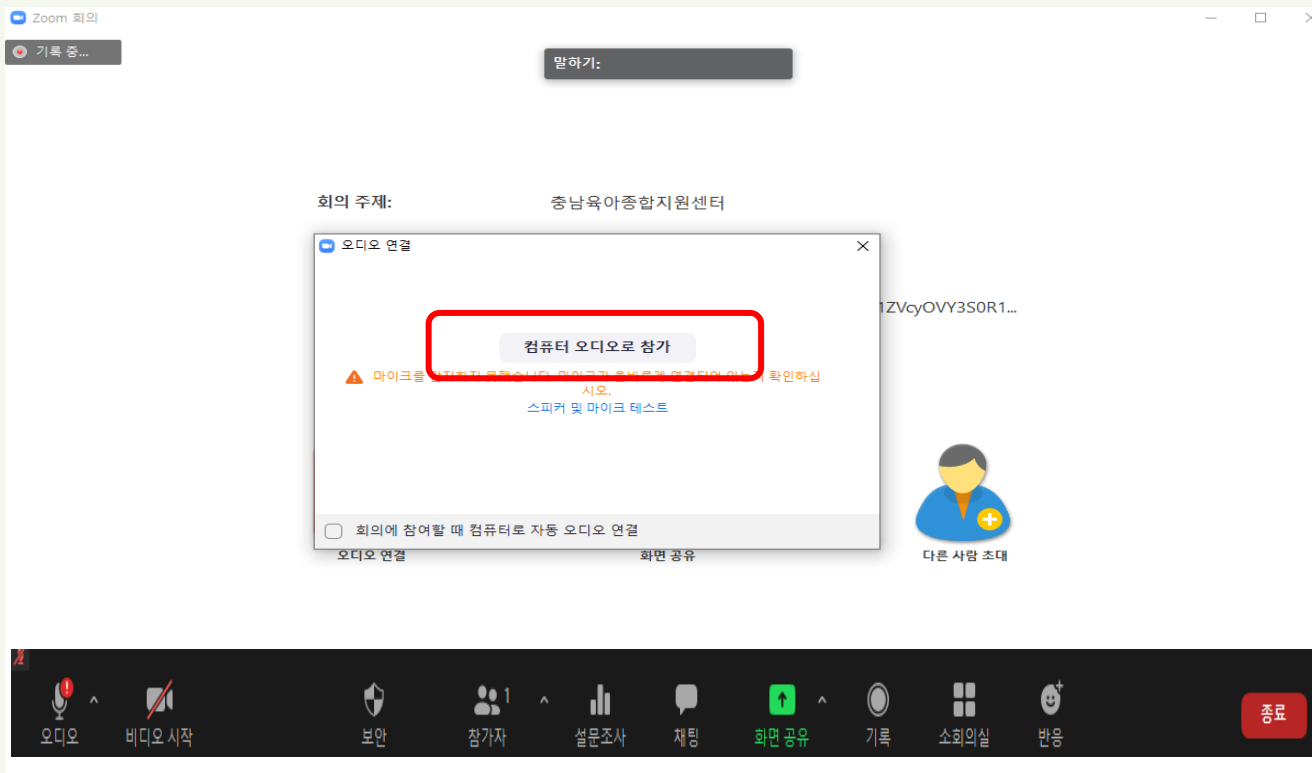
Zoom 회의

기록 중...

말하기:

회의 주제: 충남육아종합지원센터

오디오 연결

1ZVcyOVY3S0R1...

컴퓨터 오디오로 참가

마이크를 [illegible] 시오.

스피커 및 마이크 테스트

회의에 참여할 때 컴퓨터로 자동 오디오 연결

오디오 연결

화면 공유

다른 사람 초대

오디오 ^ 비디오 시작 보안 1 참가자 ^ 설문조사 채팅 화면 공유 ^ 기록 소회의실 반응 종료